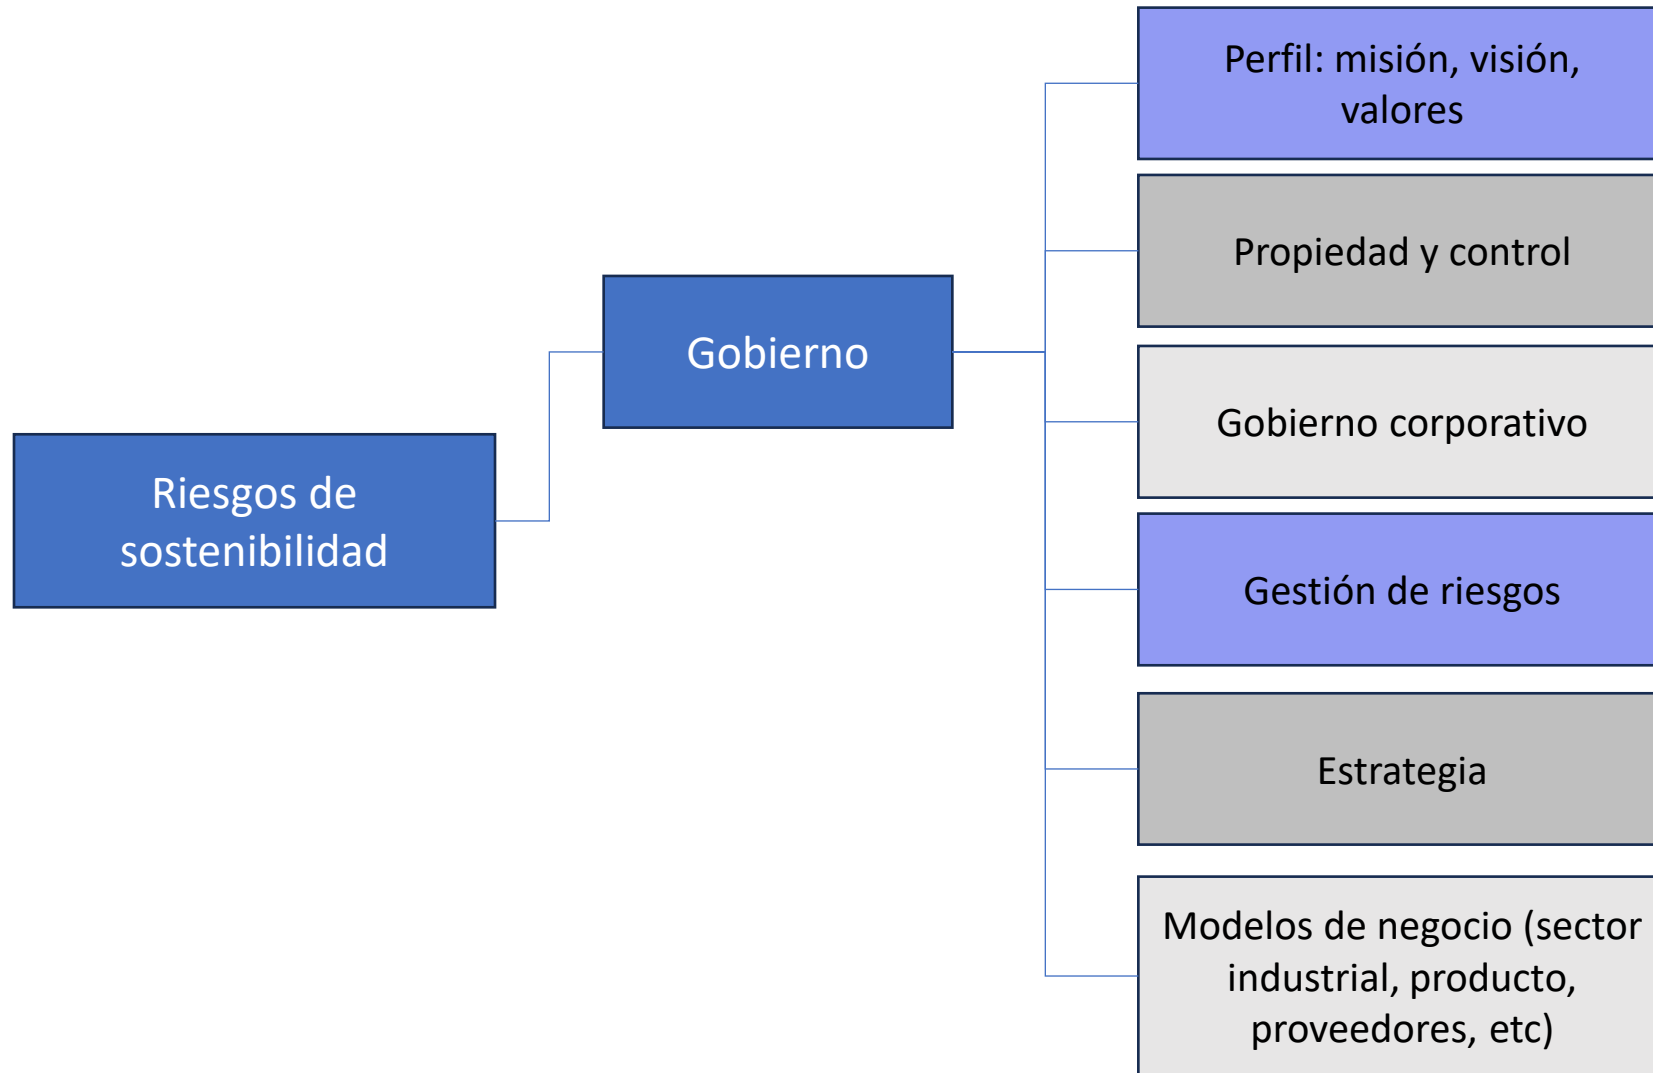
Riesgos de sostenibilidad

Gobierno

Perfil: misión, visión, valores

Propiedad y control

Gobierno corporativo

Gestión de riesgos

Estrategia

Modelos de negocio (sector industrial, producto, proveedores, etc)